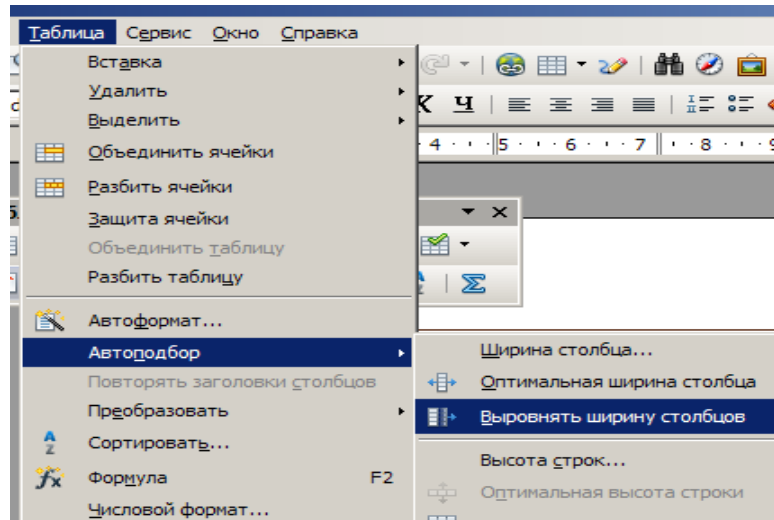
Таблица Сервис Окно Справка

Вставка
Удалить
Выделить
Объединить ячейки
Разбить ячейки
Защита ячейки
Объединить таблицу
Разбить таблицу
Автоформат...
Автоподбор
Повторять заголовки столбцов
Преобразовать
Сортировать...
Формула F2
Числовой формат...

Ширина столбца...
Оптимальная ширина столбца
Выровнять ширину столбцов
Высота строк...
Оптимальная высота строки

К Ч
4 · · · 5 · · · 6 · · · 7 · · · 8 · · · 9